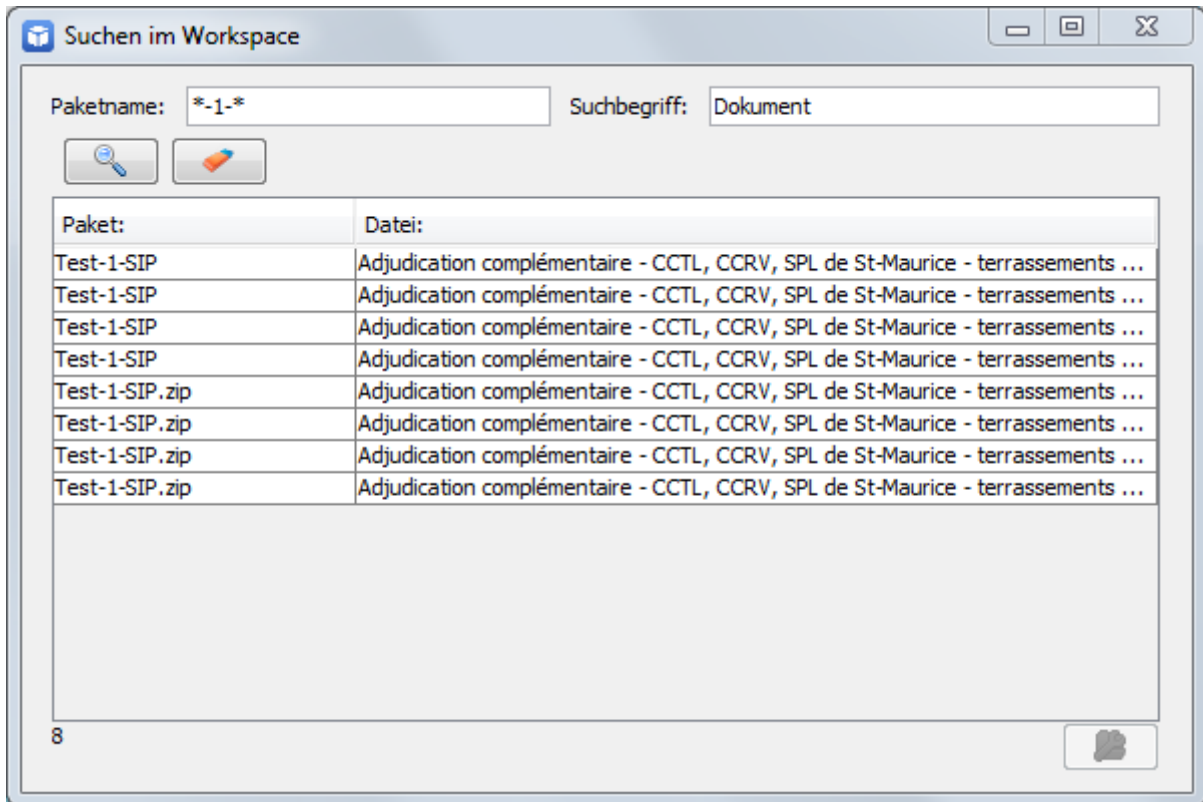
Suchen im Workspace

Paketname: *-1-*

Suchbegriff: Dokument

| Paket: | Datei: |
|---|---|
| Test-1-SIP | Adjudication complémentaire - CCTL, CCRV, SPL de St-Maurice - terrassements ... |
| Test-1-SIP | Adjudication complémentaire - CCTL, CCRV, SPL de St-Maurice - terrassements ... |
| Test-1-SIP | Adjudication complémentaire - CCTL, CCRV, SPL de St-Maurice - terrassements ... |
| Test-1-SIP | Adjudication complémentaire - CCTL, CCRV, SPL de St-Maurice - terrassements ... |
| Test-1-SIP.zip | Adjudication complémentaire - CCTL, CCRV, SPL de St-Maurice - terrassements ... |
| Test-1-SIP.zip | Adjudication complémentaire - CCTL, CCRV, SPL de St-Maurice - terrassements ... |
| Test-1-SIP.zip | Adjudication complémentaire - CCTL, CCRV, SPL de St-Maurice - terrassements ... |
| Test-1-SIP.zip | Adjudication complémentaire - CCTL, CCRV, SPL de St-Maurice - terrassements ... |

8